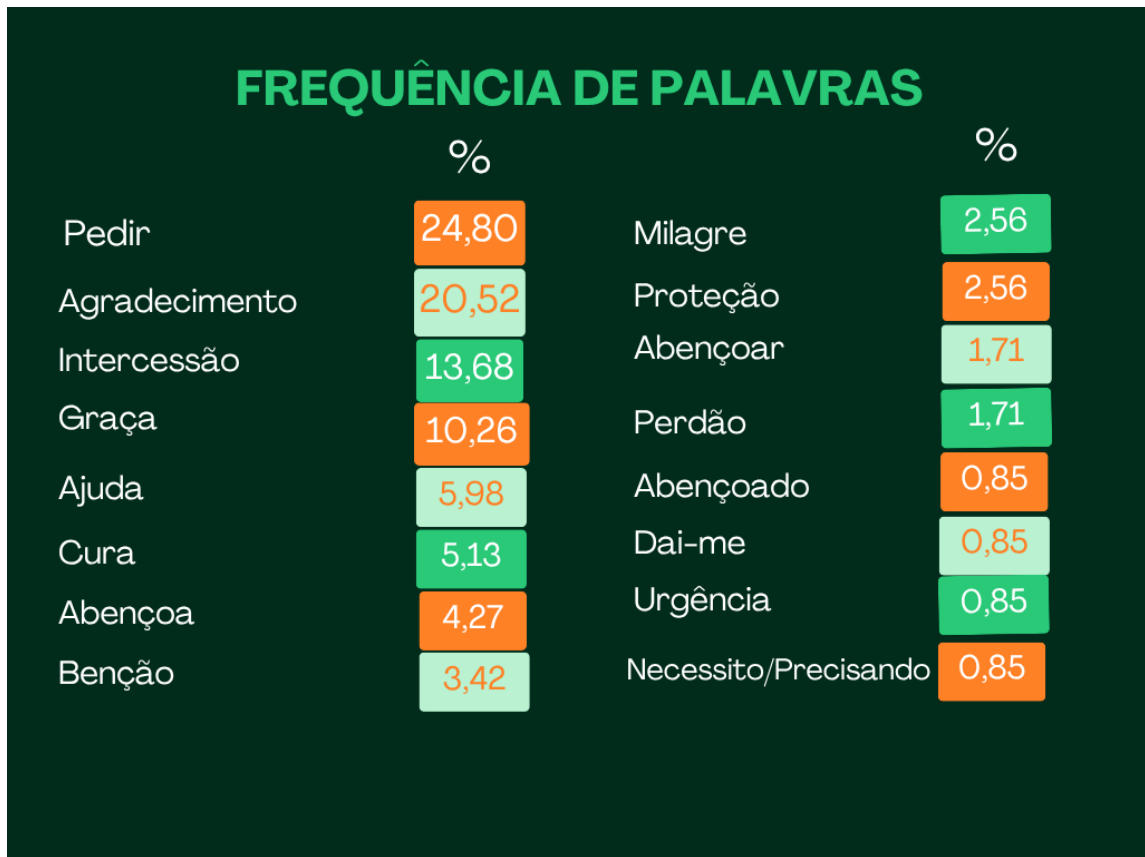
FREQUÊNCIA DE PALAVRAS

| | % |
|---|---|
| Pedir | 24,80 |
| Agradecimento | 20,52 |
| Intercessão | 13,68 |
| Graça | 10,26 |
| Ajuda | 5,98 |
| Cura | 5,13 |
| Abençoa | 4,27 |
| Benção | 3,42 |

| | % |
|---|---|
| Milagre | 2,56 |
| Proteção | 2,56 |
| Abençoar | 1,71 |
| Perdão | 1,71 |
| Abençoado | 0,85 |
| Dai-me | 0,85 |
| Urgência | 0,85 |
| Necessito/Precisando | 0,85 |